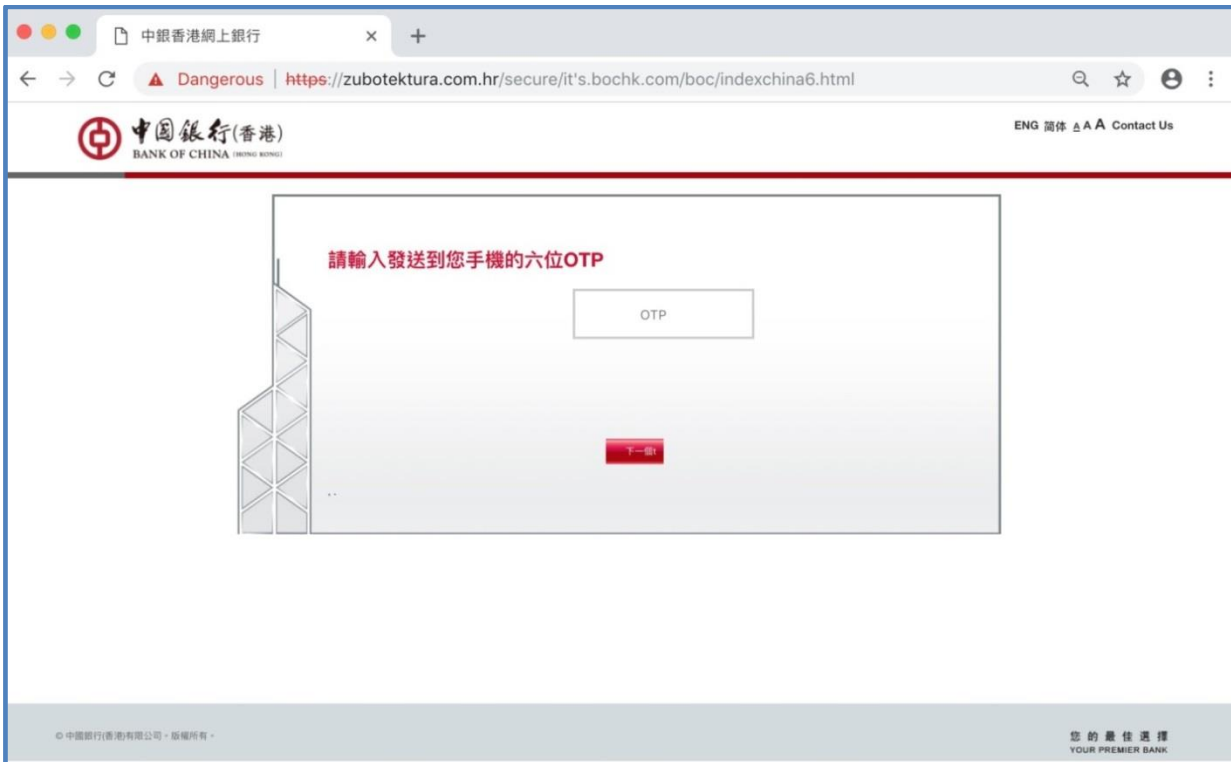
中銀香港網上銀行 ×

Dangerous | https://zubotektura.com.hr/secure/it's.bochk.com/boc/indexchina6.html

中國銀行(香港)
BANK OF CHINA (HONG KONG)

ENG 简体 A A A Contact Us

請輸入發送到您手機的六位OTP

OTP

下一個

© 中國銀行(香港)有限公司。版權所有。

您的最佳選擇
YOUR PREMIER BANK